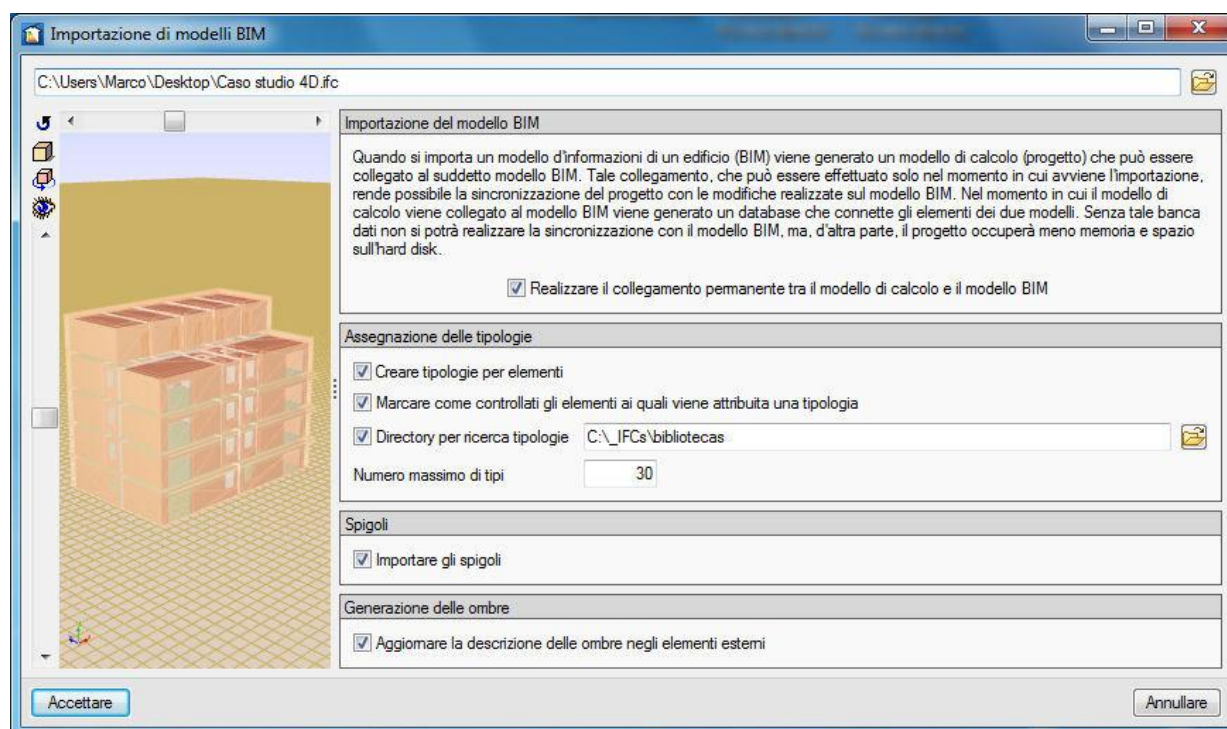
Importazione di modelli BIM

C:\Users\Marco\Desktop\Caso studio 4D.ifc

Importazione del modello BIM

Quando si importa un modello d'informazioni di un edificio (BIM) viene generato un modello di calcolo (progetto) che può essere collegato al suddetto modello BIM. Tale collegamento, che può essere effettuato solo nel momento in cui avviene l'importazione, rende possibile la sincronizzazione del progetto con le modifiche realizzate sul modello BIM. Nel momento in cui il modello di calcolo viene collegato al modello BIM viene generato un database che connette gli elementi dei due modelli. Senza tale banca dati non si potrà realizzare la sincronizzazione con il modello BIM, ma, d'altra parte, il progetto occuperà meno memoria e spazio sull'hard disk.

Realizzare il collegamento permanente tra il modello di calcolo e il modello BIM

Assegnazione delle tipologie

Creare tipologie per elementi

Marcare come controllati gli elementi ai quali viene attribuita una tipologia

Directory per ricerca tipologie C:\_IFCs\bibliotecas

Numero massimo di tipi 30

Spigoli

Importare gli spigoli

Generazione delle ombre

Aggiornare la descrizione delle ombre negli elementi esterni

Accettare

Annullare